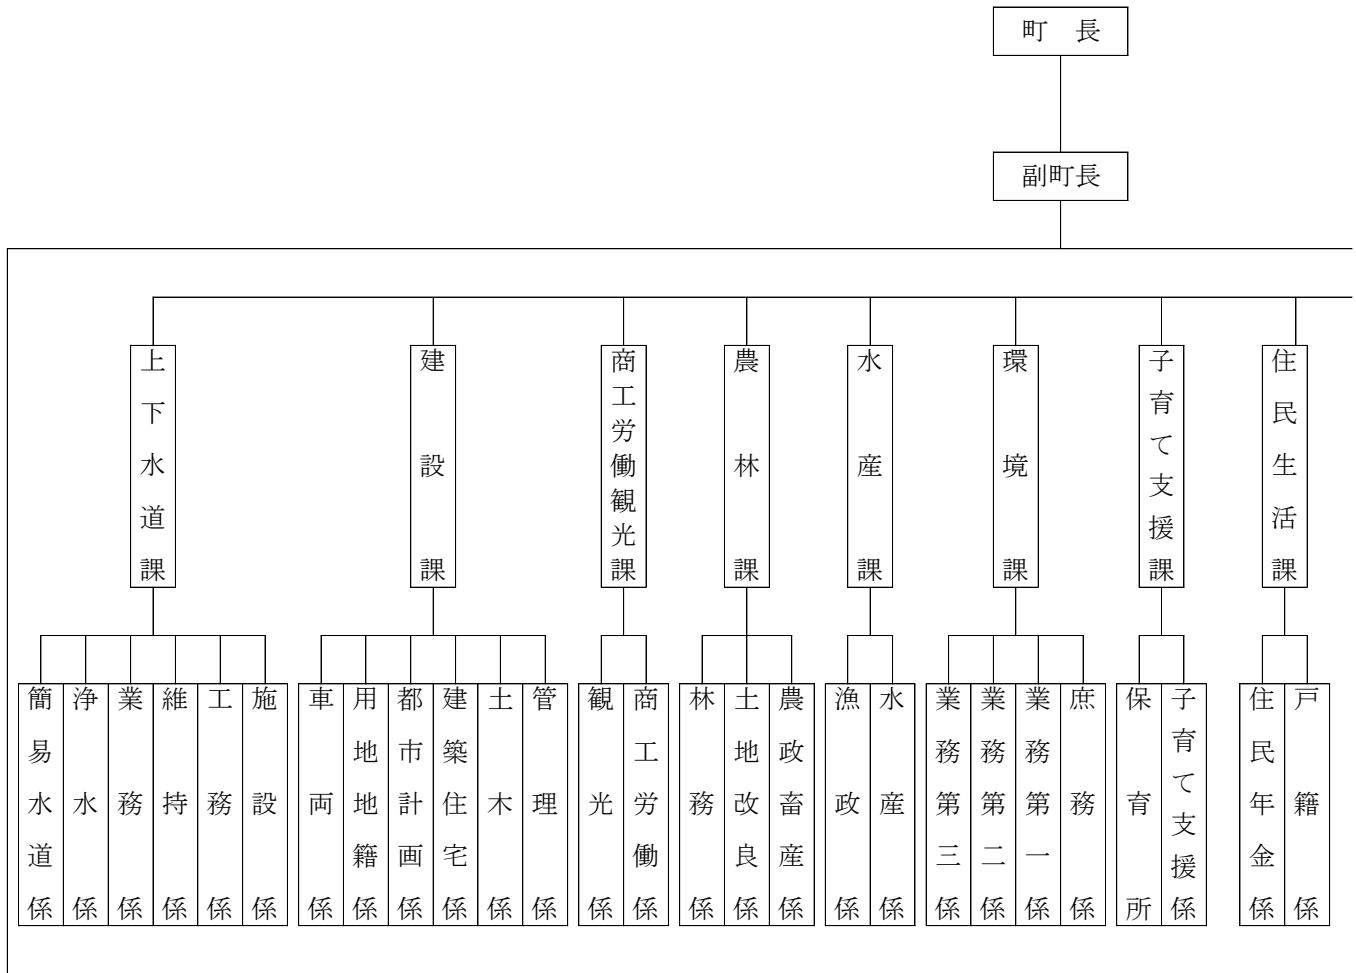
町　長

副町長

上下水道課
簡易水道係
浄水係
業務係
維持係
工務係
施設係

建設課
車両係
用地地籍係
都市計画係
建築住宅係
土木係
管理係

商工労働観光課
観光係
商工労働係

農林課
林務係
土地改良係
農政畜産係

水産課
漁政係
水産係

環境課
業務第三係
業務第二係
業務第一係
庶務係

子育て支援課
保育所
子育て支援係

住民生活課
住民年金係
戸籍係